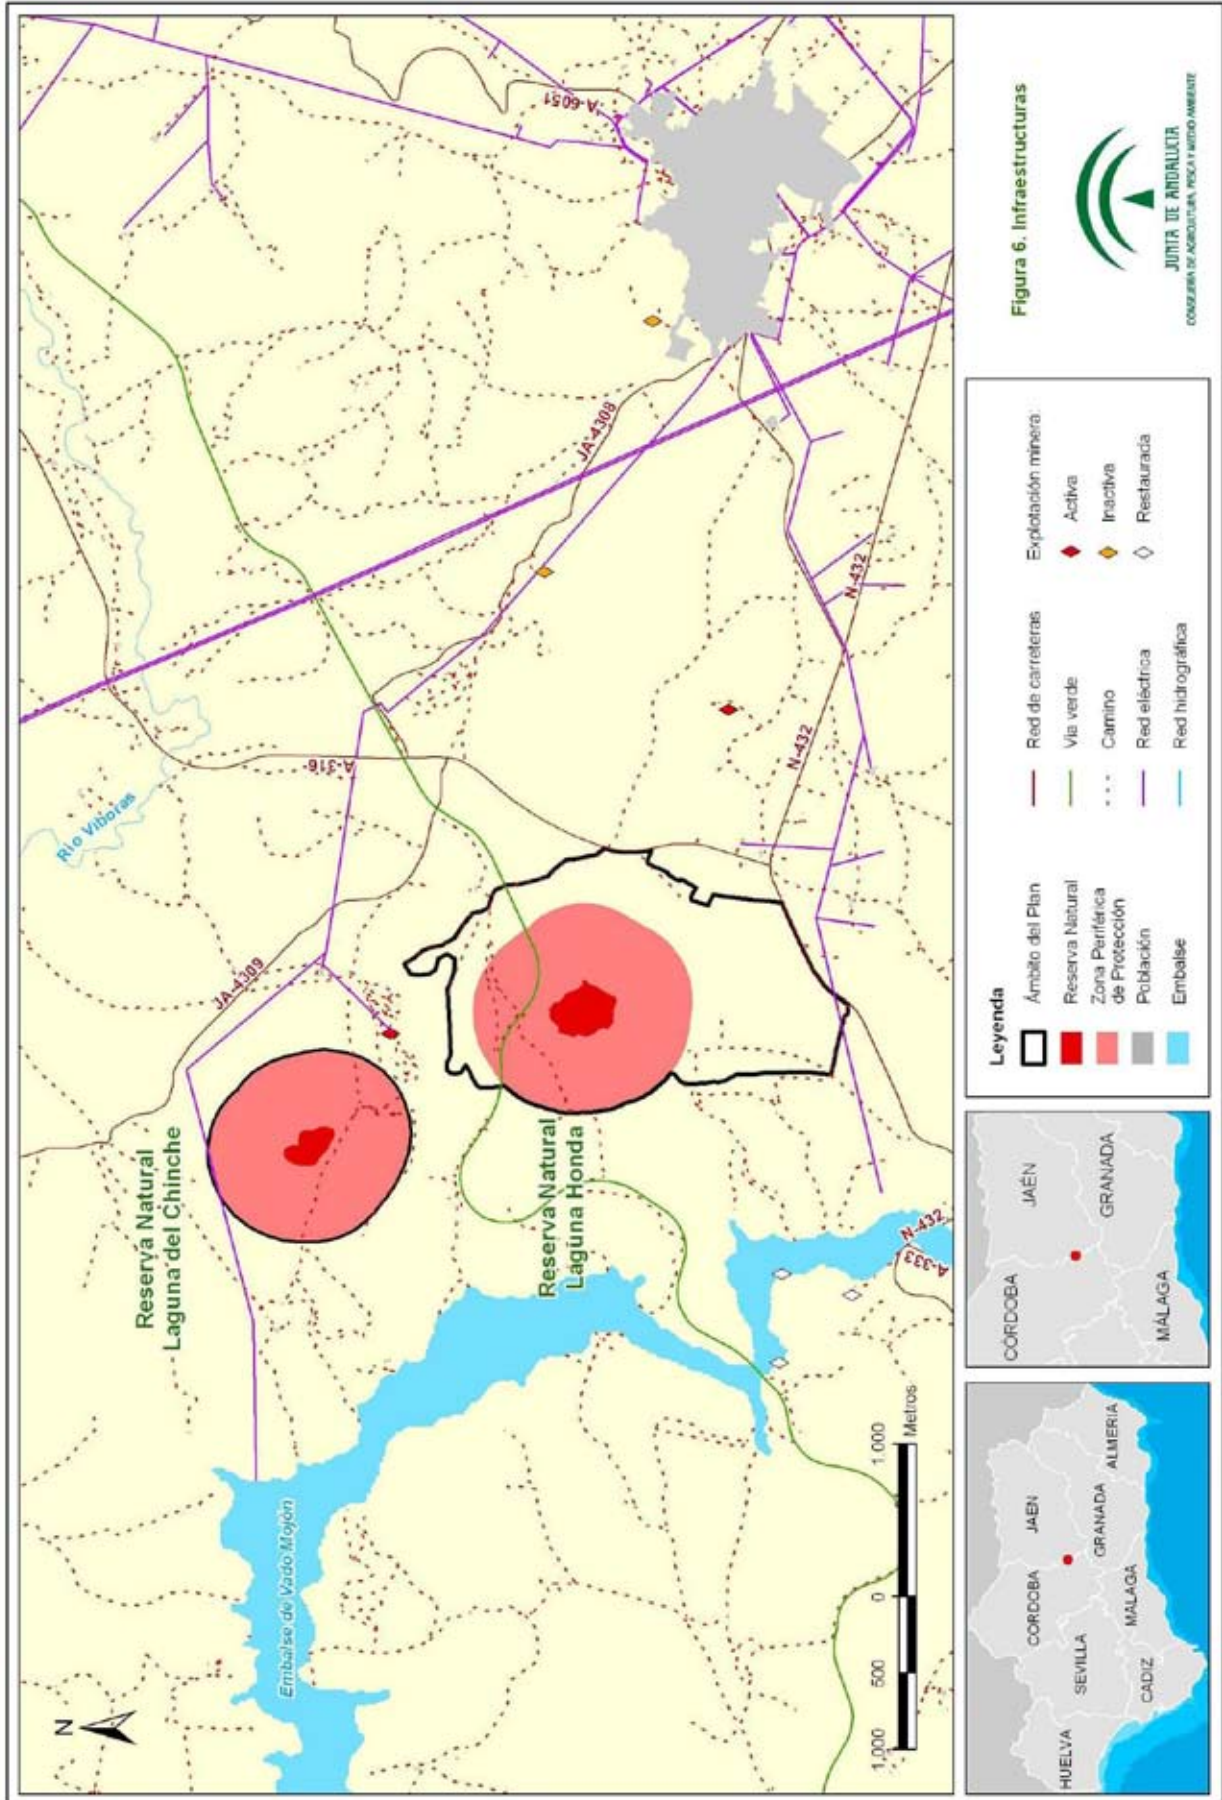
Figura 6. Infraestructuras

JUNTA DE ANDALUCIA
CONSEJERÍA DE AGRICULTURA, PESCA Y MEDIO AMBIENTE

Leyenda
Ámbito del Plan
Reserva Natural
Zona Periférica de Protección
Población
Embalse

Red de carreteras
Vía verde
Camino
Red eléctrica
Red hidrográfica

Explotación minera:
Activa
Inactiva
Restaurada

Reserva Natural Laguna del Chinche

Reserva Natural Laguna Honda

Río Víboras

Embalse de Vado Mojón

A-6051
JA-4308
JA-4309
A-316
N-432
N-432
N-432
A-333

N

1.000 500 0 1.000 Metros

HUELVA
SEVILLA
CORDOBA
JAEN
GRANADA
MALAGA
CADIZ
ALMERIA

CÓRDOBA
JAÉN
GRANADA
MÁLAGA